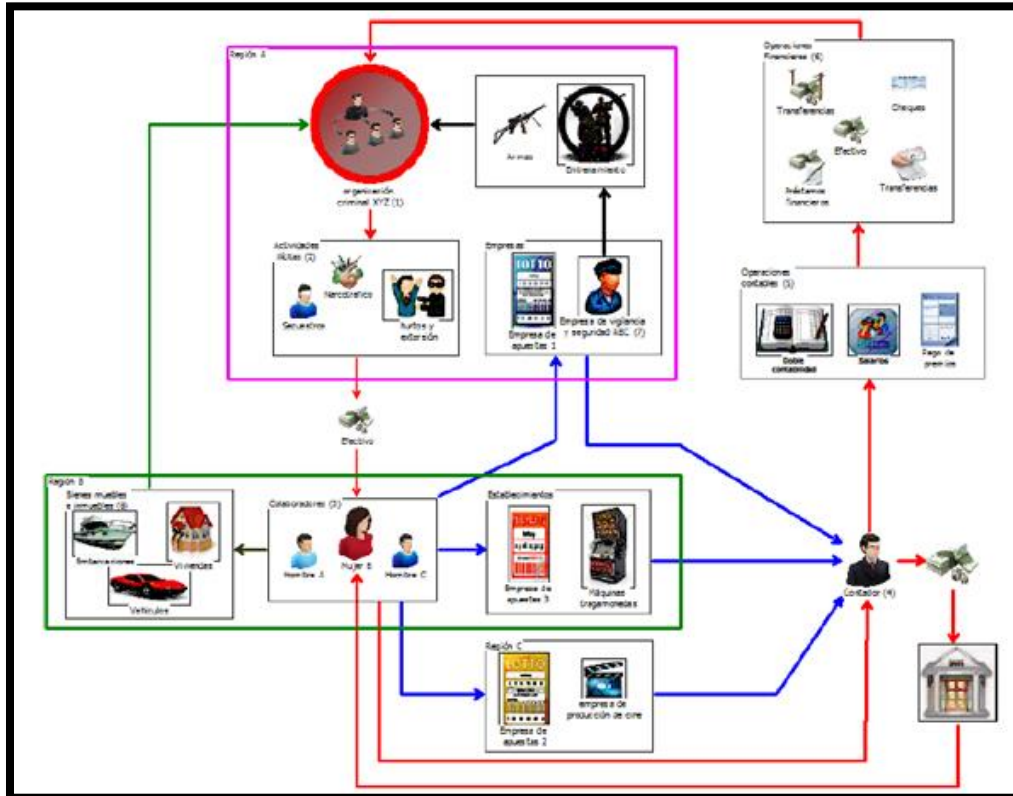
Región A

organización criminal XYZ (1)

Armas

Entrenamiento

Actividades ilícitas (2)

Narcotráfico

Secuestro

Hurtos y extorsión

Empresas

LOTTO

Empresa de apuestas 1

Empresa de vigilancia y seguridad ABC (7)

Operaciones financieras (6)

Transferencias

Cheques

Efectivo

Préstamos financieros

Transferencias

Operaciones contables (5)

Doble contabilidad

Salarios

Pago de premios

Efectivo

Región B

Bienes muebles e inmuebles (8)

Embarcaciones

Viviendas

Vehículos

Colaboradores (3)

Hombre A

Mujer B

Hombre C

Establecimientos

Empresa de apuestas 3

Máquinas tragamonedas

Contador (4)

Región C

LOTTO

Empresa de apuestas 2

empresa de producción de cine